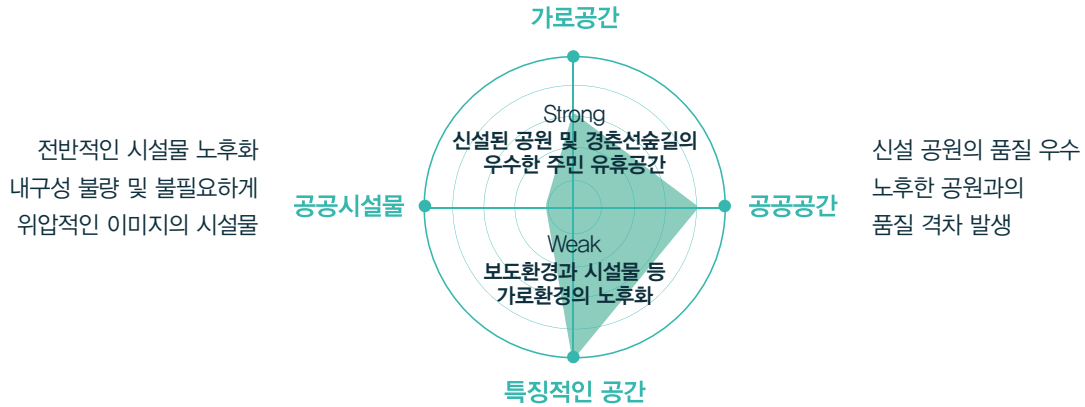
가로공간

전반적인 시설물 노후화
내구성 불량 및 불필요하게
위압적인 이미지의 시설물

공공시설물

Strong
신설된 공원 및 경춘선숲길의
우수한 주민 유휴공간

Weak
보도환경과 시설물 등
가로환경의 노후화

공공공간

신설 공원의 품질 우수
노후한 공원과의
품질 격차 발생

특징적인 공간